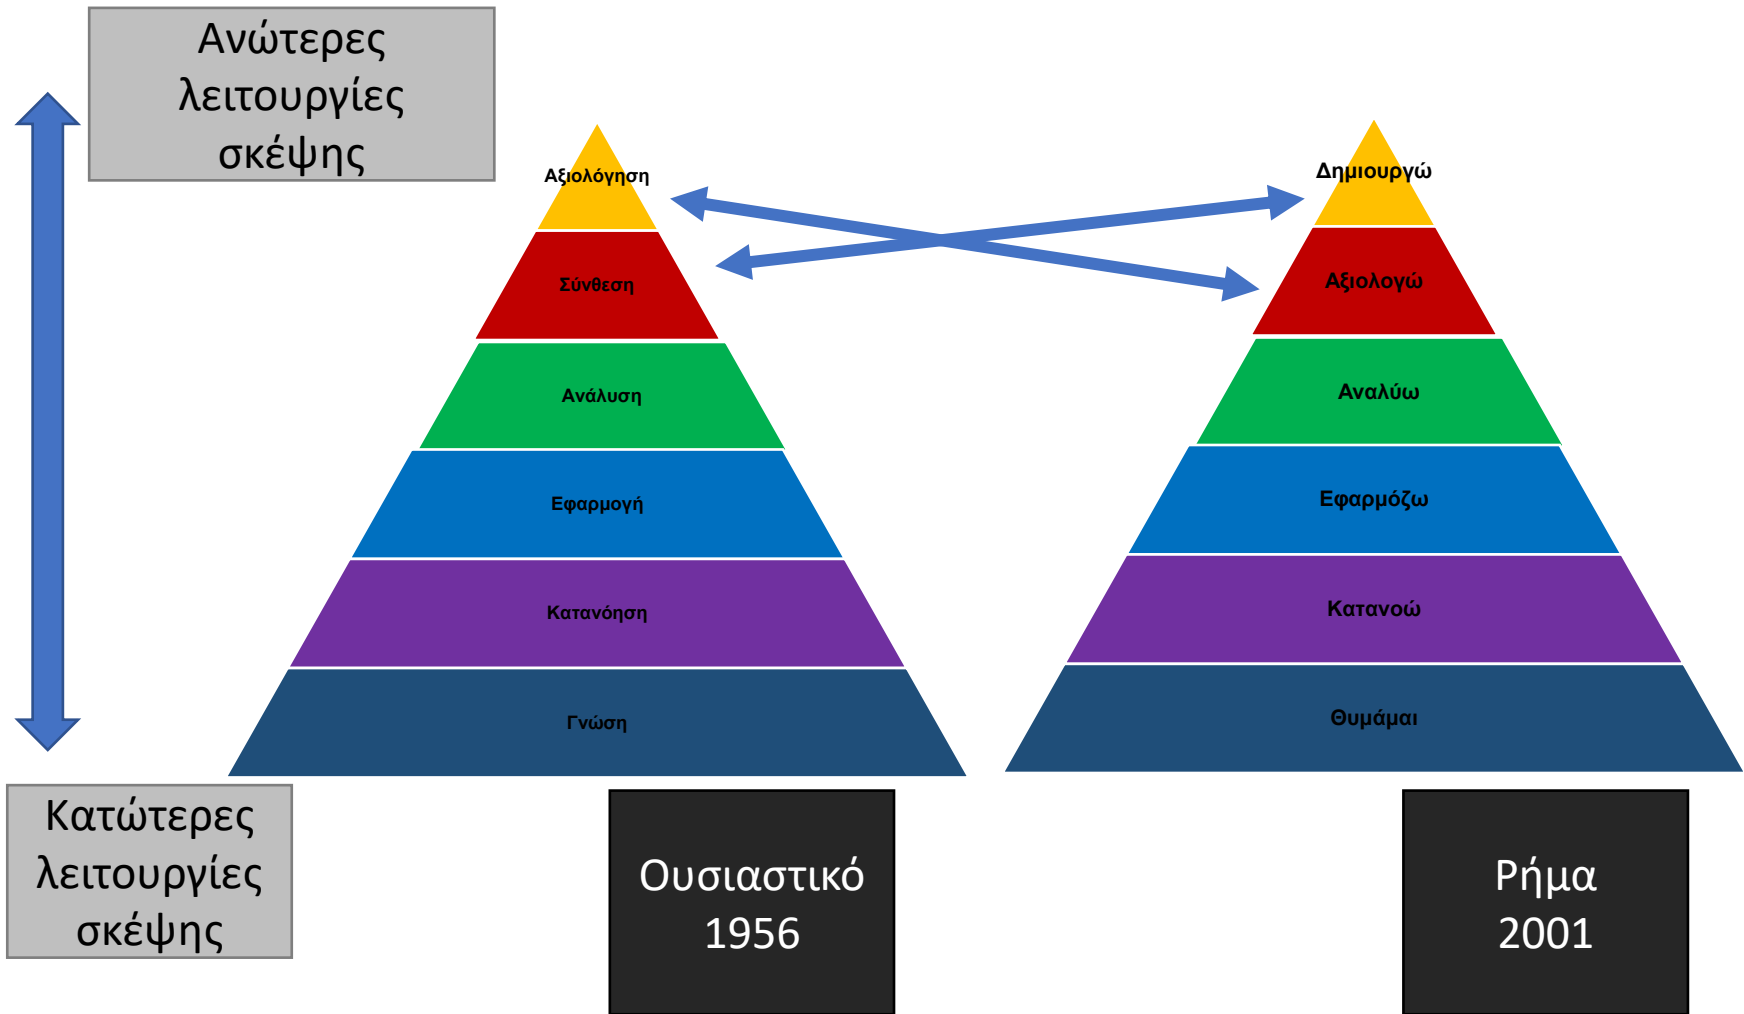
Ανώτερες λειτουργίες σκέψης

Αξιολόγηση

Σύνθεση

Ανάλυση

Εφαρμογή

Κατανόηση

Γνώση

Δημιουργώ

Αξιολογώ

Αναλύω

Εφαρμόζω

Κατανοώ

Θυμάμαι

Κατώτερες λειτουργίες σκέψης

Ουσιαστικό 1956

Ρήμα 2001